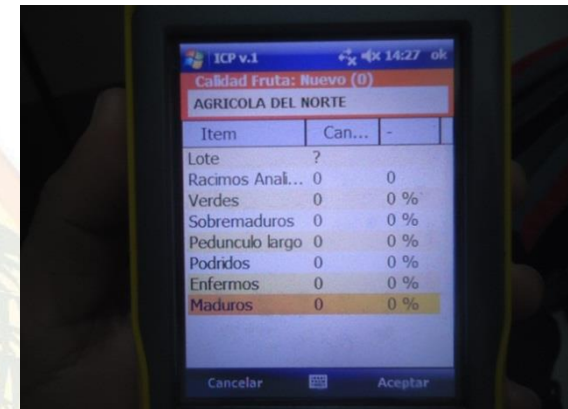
ICP v.1 14:27 ok

Calidad Fruta: Nuevo (0)

AGRICOLA DEL NORTE

| Item | Can... | - |
|---|---|---|
| Lote | ? | |
| Racimos Anali... | 0 | 0 |
| Verdes | 0 | 0 % |
| Sobremaduros | 0 | 0 % |
| Pedunculo largo | 0 | 0 % |
| Podridos | 0 | 0 % |
| Enfermos | 0 | 0 % |
| Maduros | 0 | 0 % |

Cancelar Aceptar